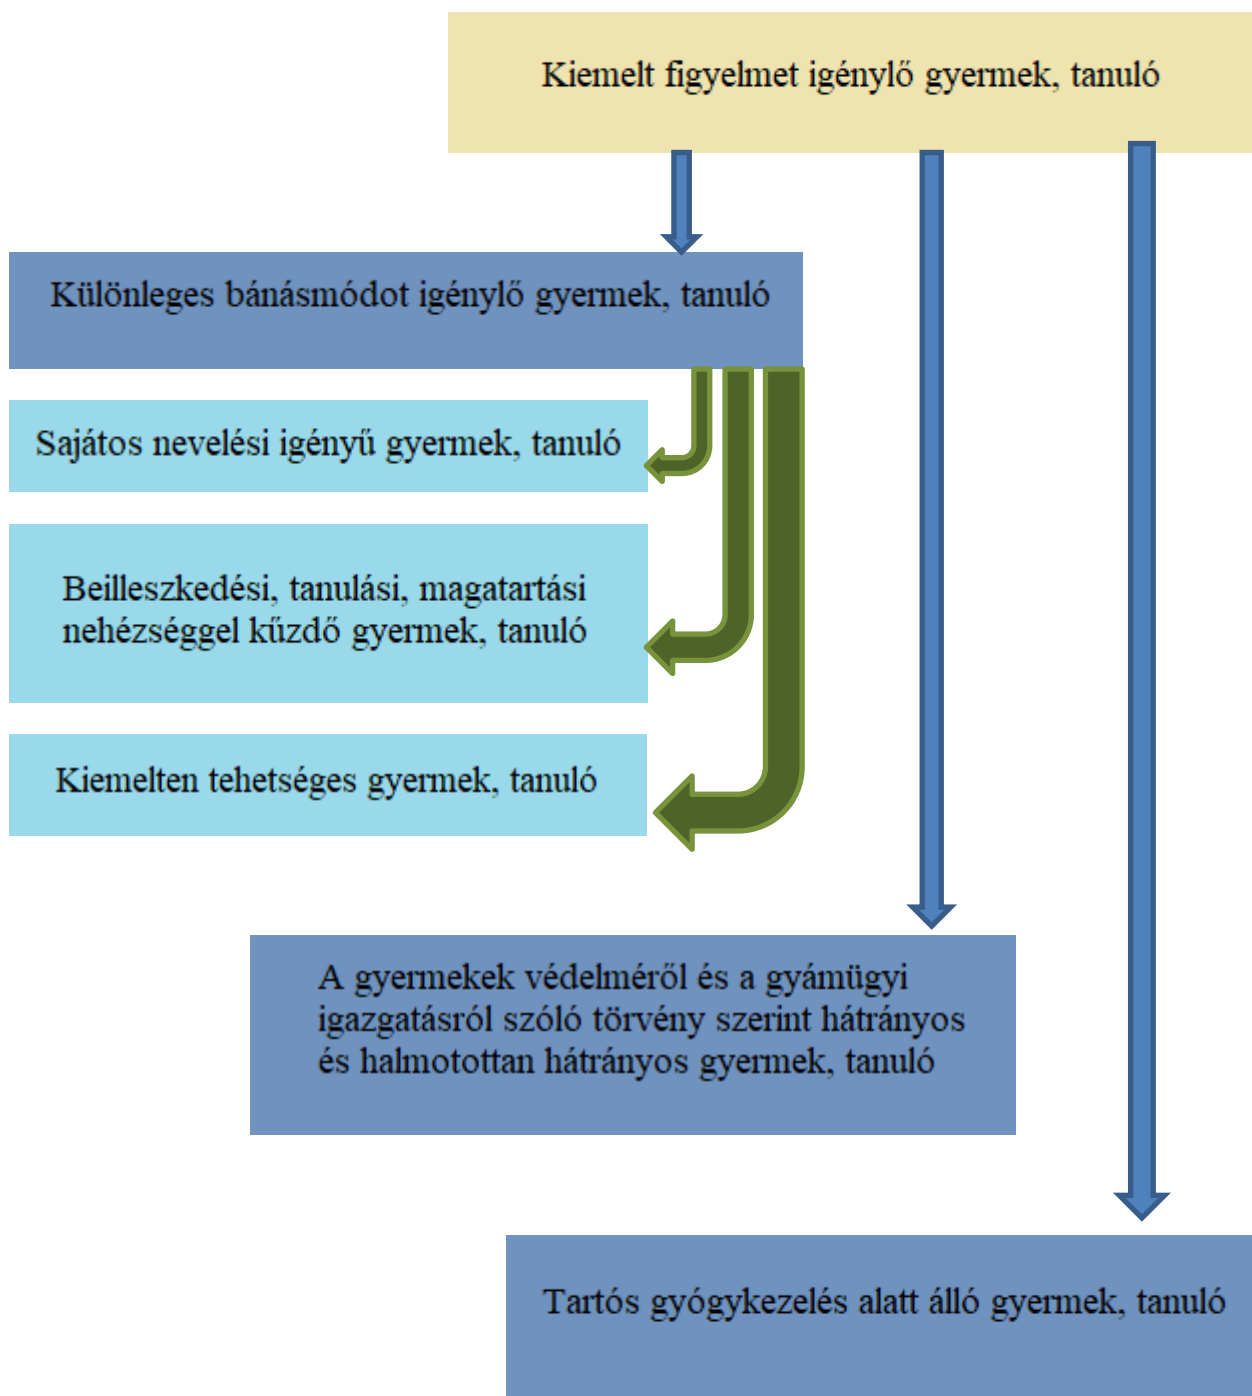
Kiemelt figyelmet igénylő gyermek, tanuló

Különleges bánásmódot igénylő gyermek, tanuló

Sajátos nevelési igényű gyermek, tanuló

Beilleszkedési, tanulási, magatartási nehézséggel küzdő gyermek, tanuló

Kiemelten tehetséges gyermek, tanuló

A gyermekek védelméről és a gyámügyi igazgatásról szóló törvény szerint hátrányos és halmotottan hátrányos gyermek, tanuló

Tartós gyógykezelés alatt álló gyermek, tanuló